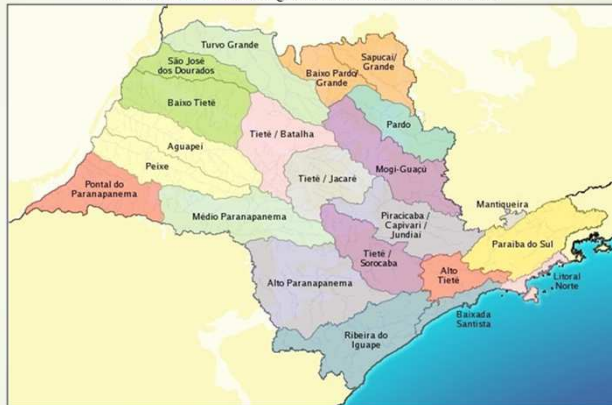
Turvo Grande
São José dos Dourados
Sapucaí/ Grande
Baixo Pardo/ Grande
Baixo Tietê
Pardo
Tietê / Batalha
Aguapeí
Mogi-Guaçu
Peixe
Tietê / Jacaré
Pontal do Paranapanema
Médio Paranapanema
Mantiqueira
Piracicaba / Capivari / Jundiaí
Paraíba do Sul
Tietê / Sorocaba
Alto Tietê
Alto Paranapanema
Litoral Norte
Baixada Santista
Ribeira do Iguape